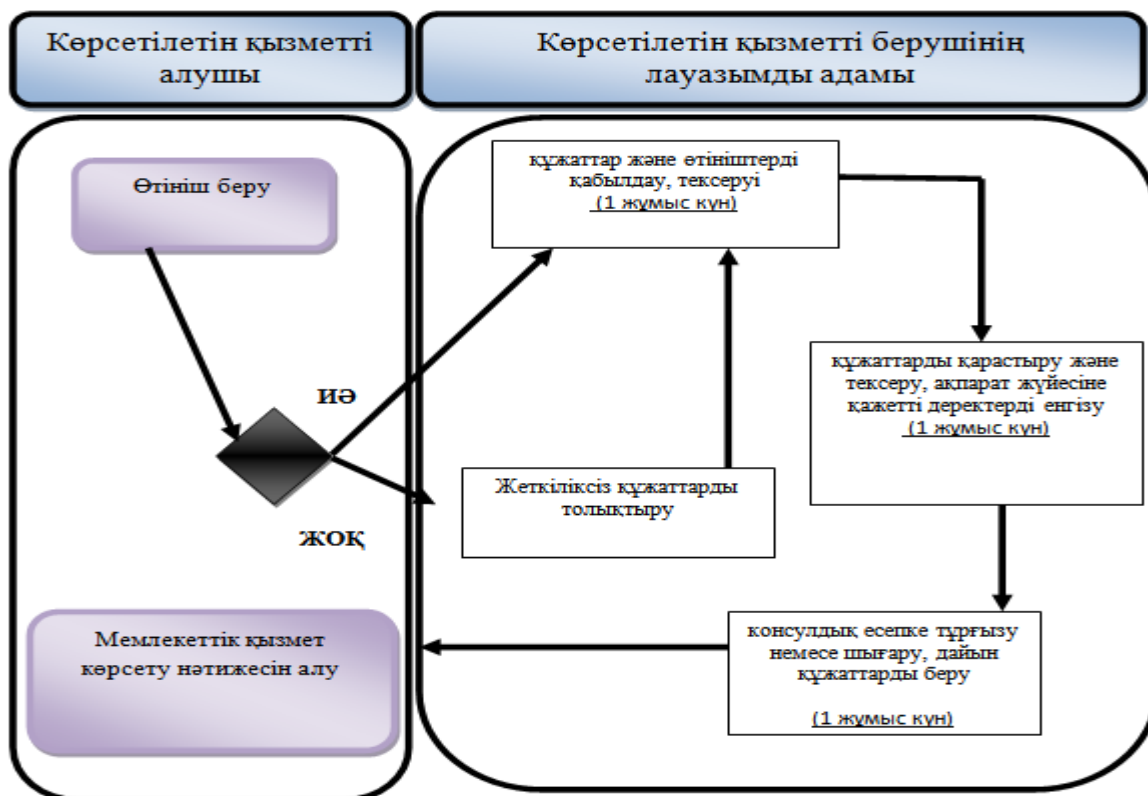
Көрсетілетін қызметті алушы

Көрсетілетін қызметті берушінің лауазымды адамы

Өтініш беру

құжаттар және өтініштерді қабылдау, тексеруі
(1 жұмыс күн)

ИӘ

құжаттарды қарастыру және тексеру, ақпарат жүйесіне қажетті деректерді енгізу
(1 жұмыс күн)

Жеткіліксіз құжаттарды толықтыру

ЖОҚ

Мемлекеттік қызмет көрсету нәтижесін алу

консулдық есепке тұрғызу немесе шығару, дайын құжаттарды беру

(1 жұмыс күн)